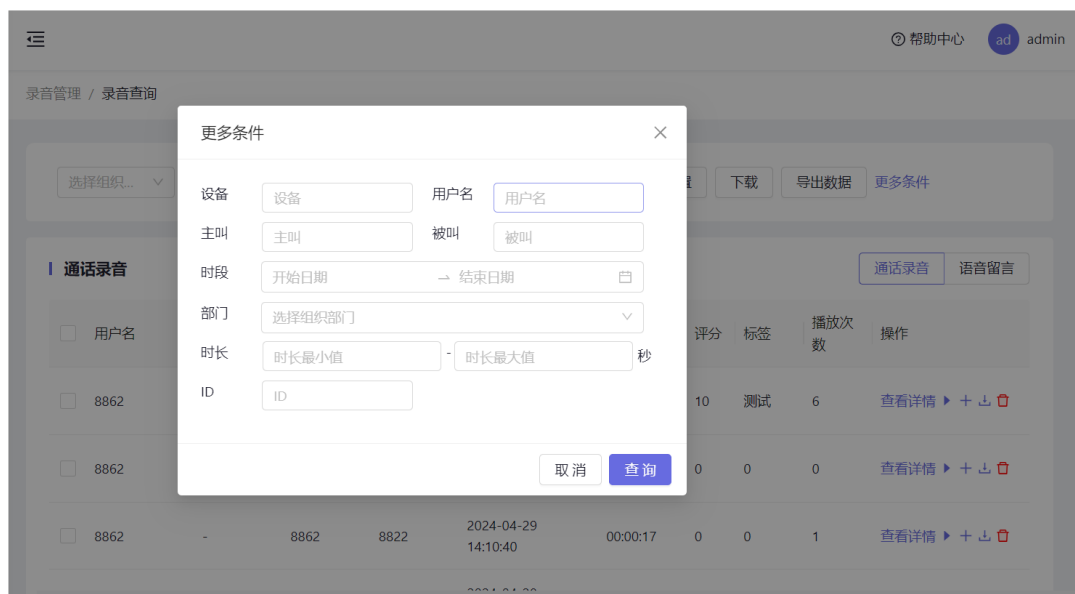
⑦ 帮助中心 ad admin

录音管理 / 录音查询

选择组织... 下载 导出数据 更多条件

通话录音

通话录音 语音留言

| | 用户名 | | | | | | 评分 | 标签 | 播放次数 | 操作 |
|---|---|---|---|---|---|---|---|---|---|---|
| | 8862 | | | | | | 10 | 测试 | 6 | 查看详情 |
| | 8862 | | | | | | 0 | 0 | 0 | 查看详情 |
| | 8862 | - | 8862 | 8822 | 2024-04-29 14:10:40 | 00:00:17 | 0 | 0 | 1 | 查看详情 |

更多条件

设备 设备 用户名 用户名
主叫 主叫 被叫 被叫
时段 开始日期 → 结束日期
部门 选择组织部门
时长 时长最小值 - 时长最大值 秒
ID ID

取消 查询